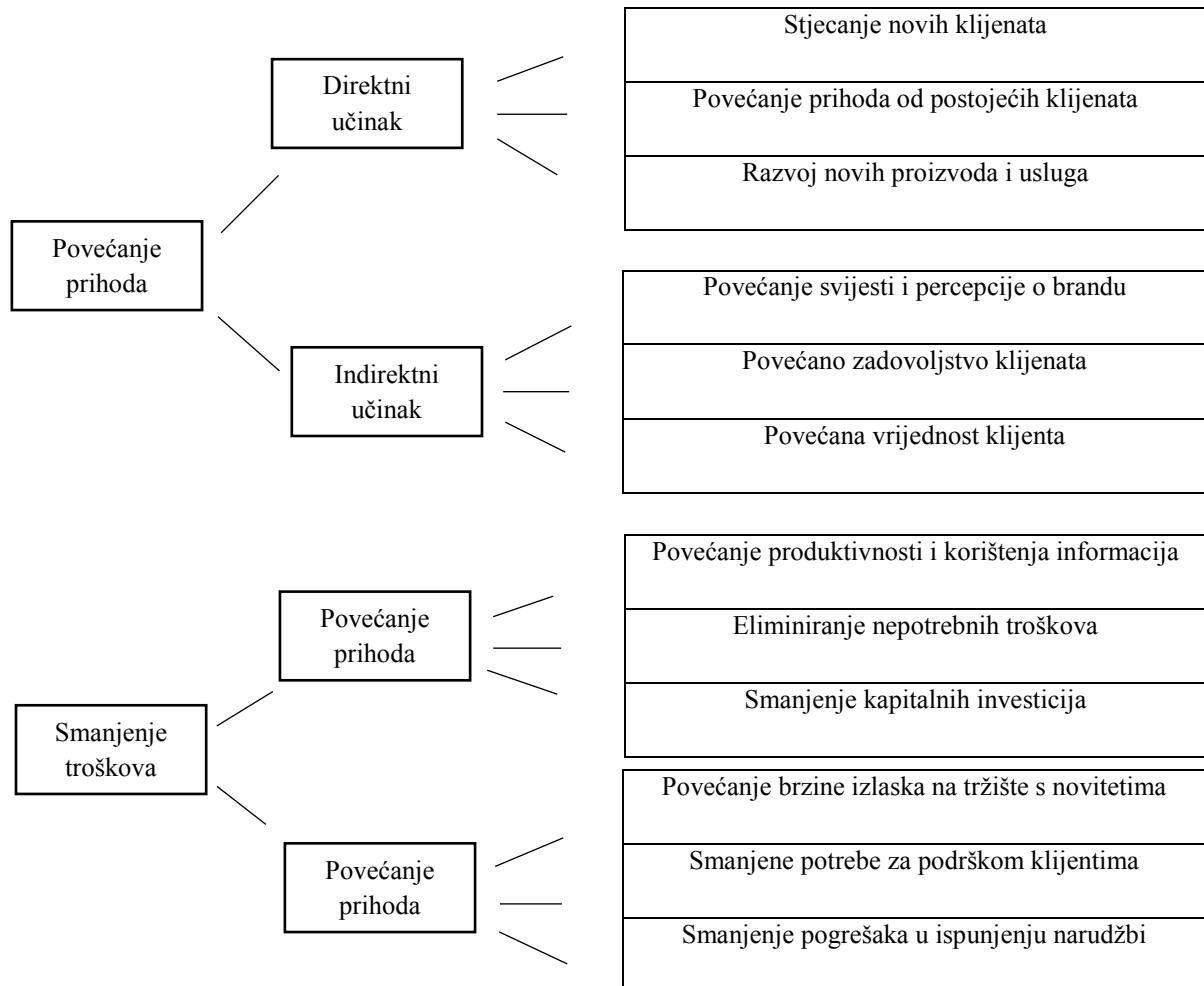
Povećanje prihoda

Direktni učinak

Stjecanje novih klijenata

Povećanje prihoda od postojećih klijenata

Razvoj novih proizvoda i usluga

Indirektni učinak

Povećanje svijesti i percepcije o brandu

Povećano zadovoljstvo klijenata

Povećana vrijednost klijenta

Smanjenje troškova

Povećanje prihoda

Povećanje produktivnosti i korištenja informacija

Eliminiranje nepotrebnih troškova

Smanjenje kapitalnih investicija

Povećanje prihoda

Povećanje brzine izlaska na tržište s novitetima

Smanjene potrebe za podrškom klijentima

Smanjenje pogrešaka u ispunjenju narudžbi